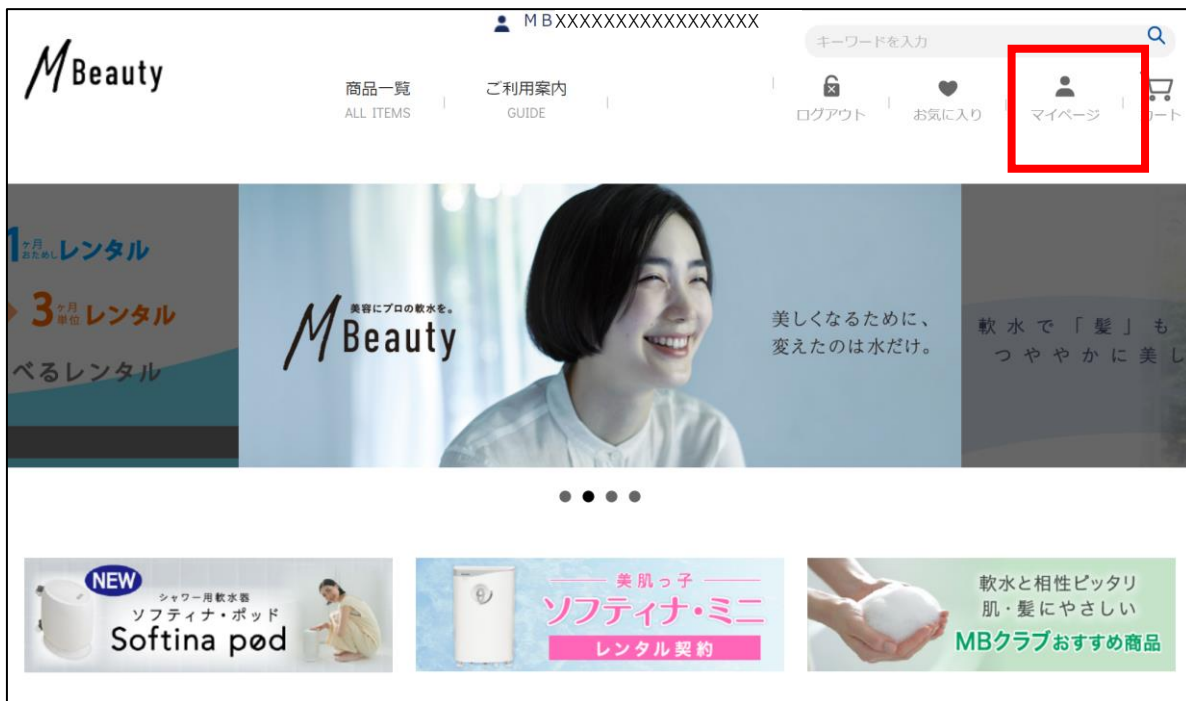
M B XXXXXXXXXXXXXXXXX

M Beauty

キーワードを入力

商品一覧
ALL ITEMS

ご利用案内
GUIDE

ログアウト

お気に入り

マイページ

ート

1ヶ月おためしレンタル
3ヶ月単位レンタル
べるレンタル

美容にプロの軟水を。
M Beauty

美しくなるために、
変えたのは水だけ。

軟水で「髪」も
つややかに美し

NEW
シャワー用軟水器
ソフティナ・ポッド
Softina pod

美肌っ子
ソフティナ・ミニ
レンタル契約

軟水と相性ピッタリ
肌・髪にやさしい
MBクラブおすすめ商品